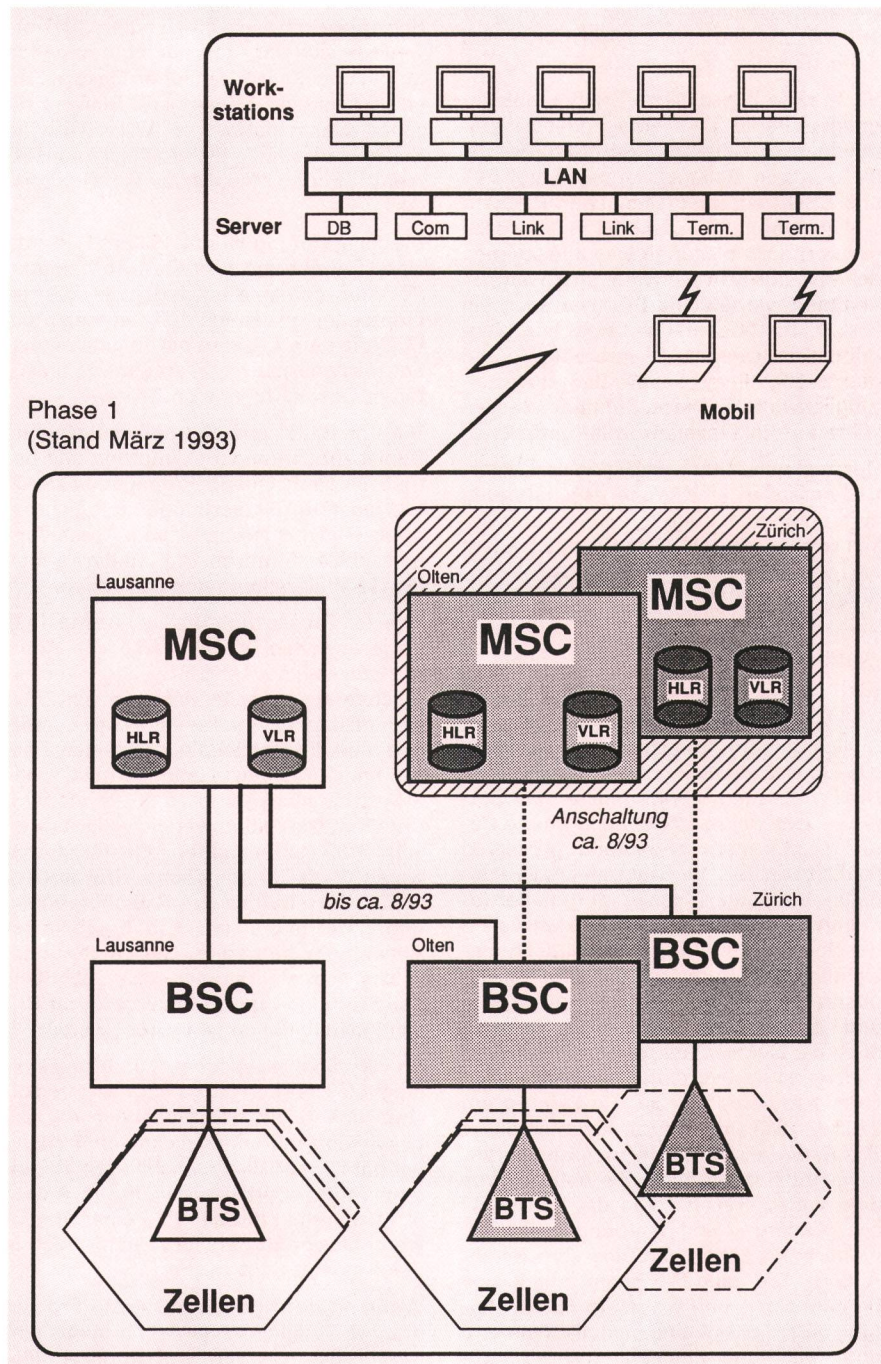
Workstations

LAN

Server DB Com Link Link Term. Term.

Mobil

Phase 1
(Stand März 1993)

Lausanne

MSC

HLR VLR

Zürich

Olten

MSC

MSC

HLR VLR

HLR VLR

Anschaltung ca. 8/93

bis ca. 8/93

Zürich

Lausanne

Olten

BSC

BSC

BSC

BTS

BTS

BTS

Zellen

Zellen

Zellen